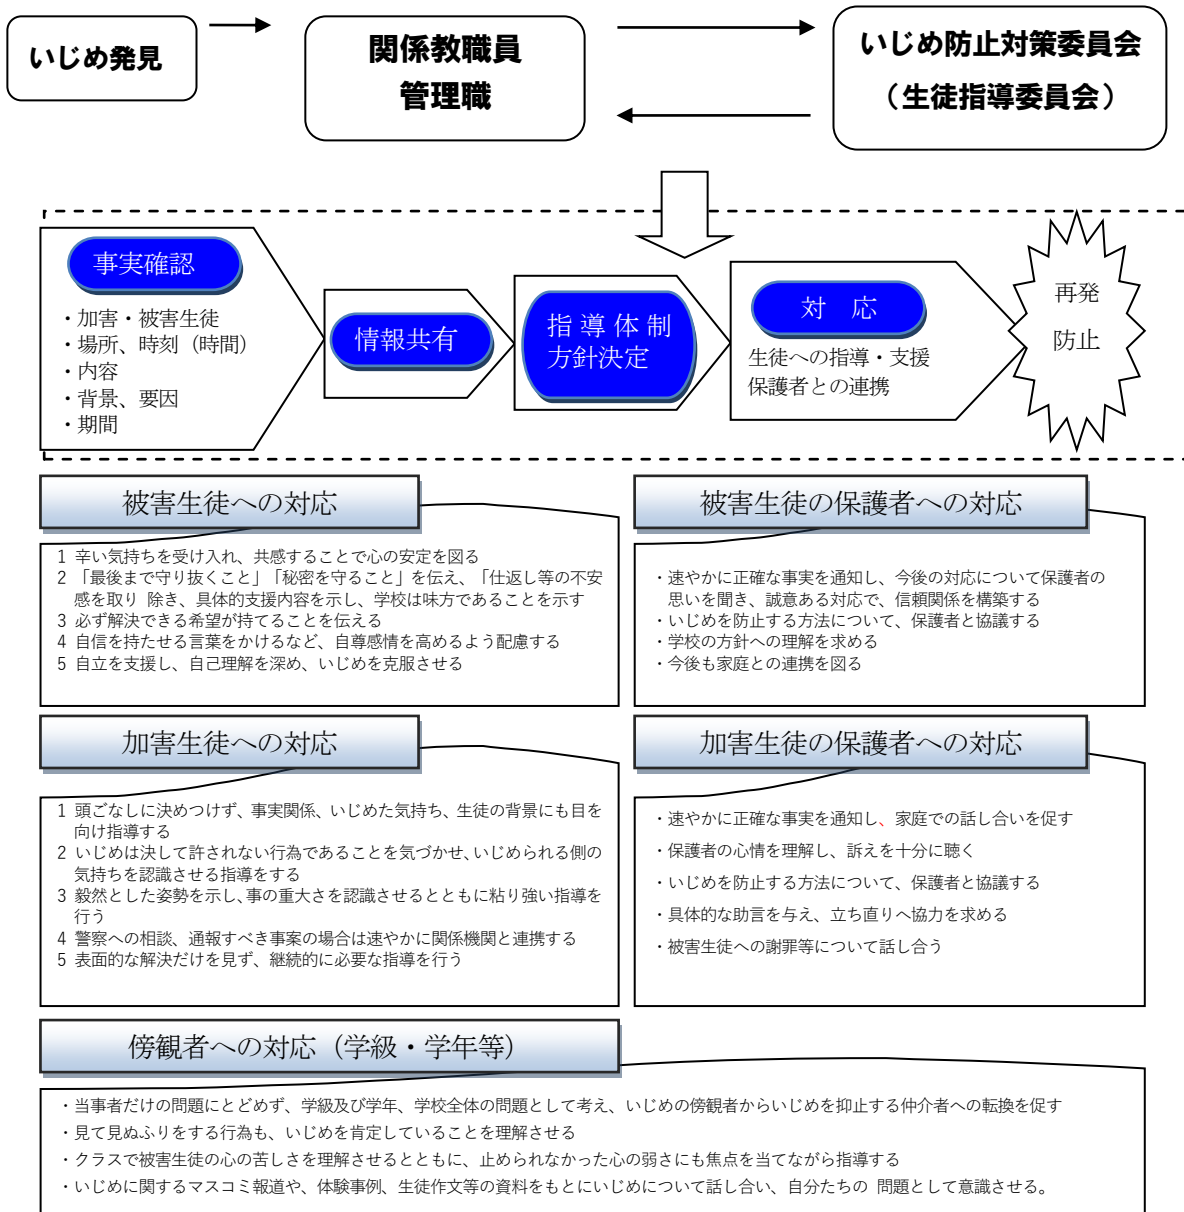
いじめ発見

関係教職員
管理職

いじめ防止対策委員会
（生徒指導委員会）

事実確認
・加害・被害生徒
・場所、時刻（時間）
・内容
・背景、要因
・期間

情報共有

指導体制
方針決定

対　応
生徒への指導・支援
保護者との連携

再発
防止

被害生徒への対応

1 辛い気持ちを受け入れ、共感することで心の安定を図る
2 「最後まで守り抜くこと」「秘密を守ること」を伝え、「仕返し等の不安感を取り 除き、具体的支援内容を示し、学校は味方であることを示す
3 必ず解決できる希望が持てることを伝える
4 自信を持たせる言葉をかけるなど、自尊感情を高めるよう配慮する
5 自立を支援し、自己理解を深め、いじめを克服させる

被害生徒の保護者への対応

・速やかに正確な事実を通知し、今後の対応について保護者の思いを聞き、誠意ある対応で、信頼関係を構築する
・いじめを防止する方法について、保護者と協議する
・学校の方針への理解を求める
・今後も家庭との連携を図る

加害生徒への対応

1 頭ごなしに決めつけず、事実関係、いじめた気持ち、生徒の背景にも目を向け指導する
2 いじめは決して許されない行為であることを気づかせ、いじめられる側の気持ちを認識させる指導をする
3 毅然とした姿勢を示し、事の重大さを認識させるとともに粘り強い指導を行う
4 警察への相談、通報すべき事案の場合は速やかに関係機関と連携する
5 表面的な解決だけを見ず、継続的に必要な指導を行う

加害生徒の保護者への対応

・速やかに正確な事実を通知し、家庭での話し合いを促す
・保護者の心情を理解し、訴えを十分に聴く
・いじめを防止する方法について、保護者と協議する
・具体的な助言を与え、立ち直りへ協力を求める
・被害生徒への謝罪等について話し合う

傍観者への対応（学級・学年等）

・当事者だけの問題にとどめず、学級及び学年、学校全体の問題として考え、いじめの傍観者からいじめを抑止する仲介者への転換を促す
・見て見ぬふりをする行為も、いじめを肯定していることを理解させる
・クラスで被害生徒の心の苦しさを理解させるとともに、止められなかった心の弱さにも焦点を当てながら指導する
・いじめに関するマスコミ報道や、体験事例、生徒作文等の資料をもとにいじめについて話し合い、自分たちの 問題として意識させる。